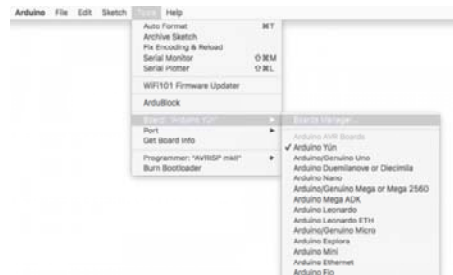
Arduino File Edit Sketch Tools Help

Auto Format ⌘T
Archive Sketch
Fix Encoding & Reload
Serial Monitor ⇧⌘M
Serial Plotter ⇧⌘L

WiFi101 Firmware Updater

ArduBlock

Board: "Arduino Yún"
Port
Get Board Info

Programmer: "AVRISP mkII"
Burn Bootloader

Boards Manager...

Arduino AVR Boards
✓ Arduino Yún
Arduino/Genuino Uno
Arduino Duemilanove or Diecimila
Arduino Nano
Arduino/Genuino Mega or Mega 2560
Arduino Mega ADK
Arduino Leonardo
Arduino Leonardo ETH
Arduino/Genuino Micro
Arduino Esplora
Arduino Mini
Arduino Ethernet
Arduino Fio